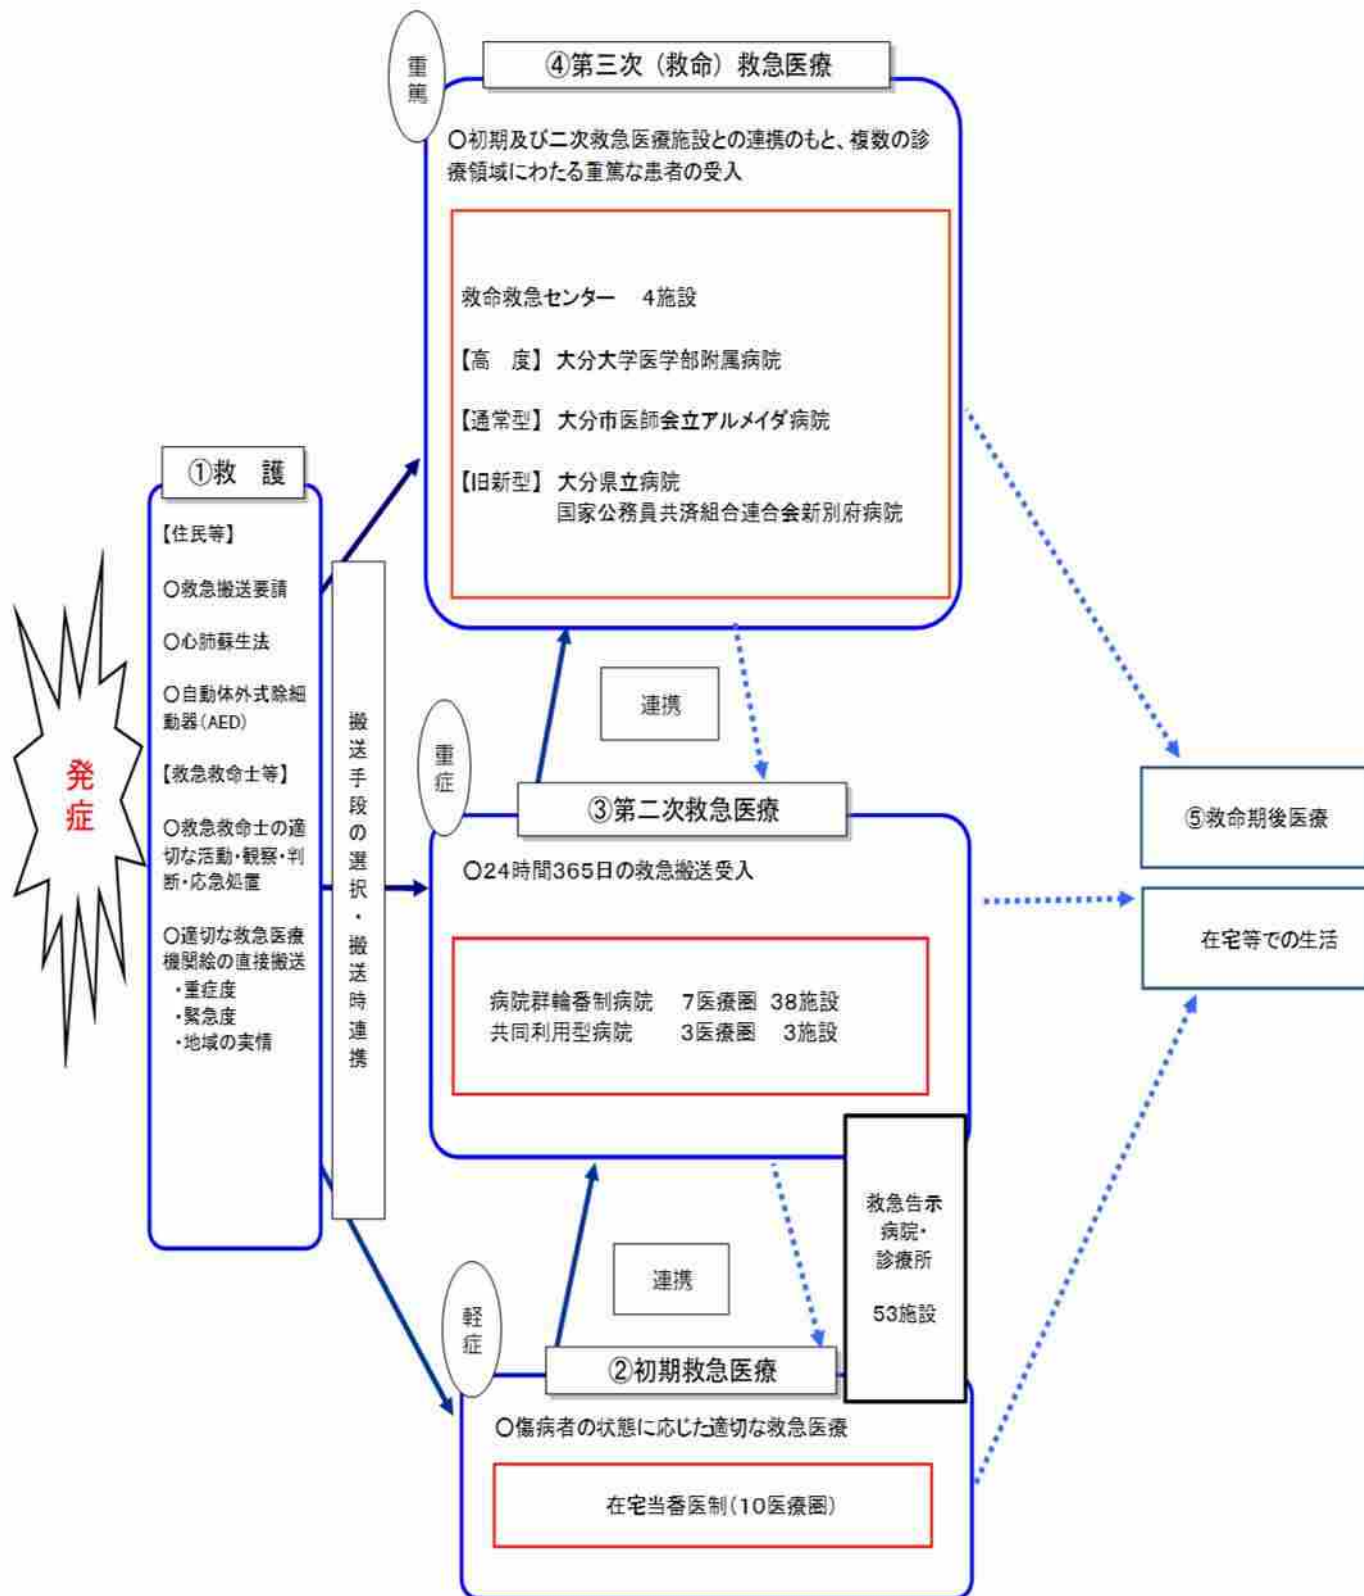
重篤

④第三次（救命）救急医療

○初期及び二次救急医療施設との連携のもと、複数の診療領域にわたる重篤な患者の受入

救命救急センター　4施設

【高　度】大分大学医学部附属病院

【通常型】大分市医師会立アルメイダ病院

【旧新型】大分県立病院
国家公務員共済組合連合会新別府病院

①救　護

【住民等】

○救急搬送要請

○心肺蘇生法

○自動体外式除細動器(AED)

【救急救命士等】

○救急救命士の適切な活動・観察・判断・応急処置

○適切な救急医療機関給の直接搬送
・重症度
・緊急度
・地域の実情

発症

搬送手段の選択・搬送時連携

連携

重症

③第二次救急医療

○24時間365日の救急搬送受入

病院群輪番制病院　7医療圏　38施設
共同利用型病院　3医療圏　3施設

⑤救命期後医療

在宅等での生活

救急告示病院・診療所

53施設

連携

軽症

②初期救急医療

○傷病者の状態に応じた適切な救急医療

在宅当番医制（10医療圏）